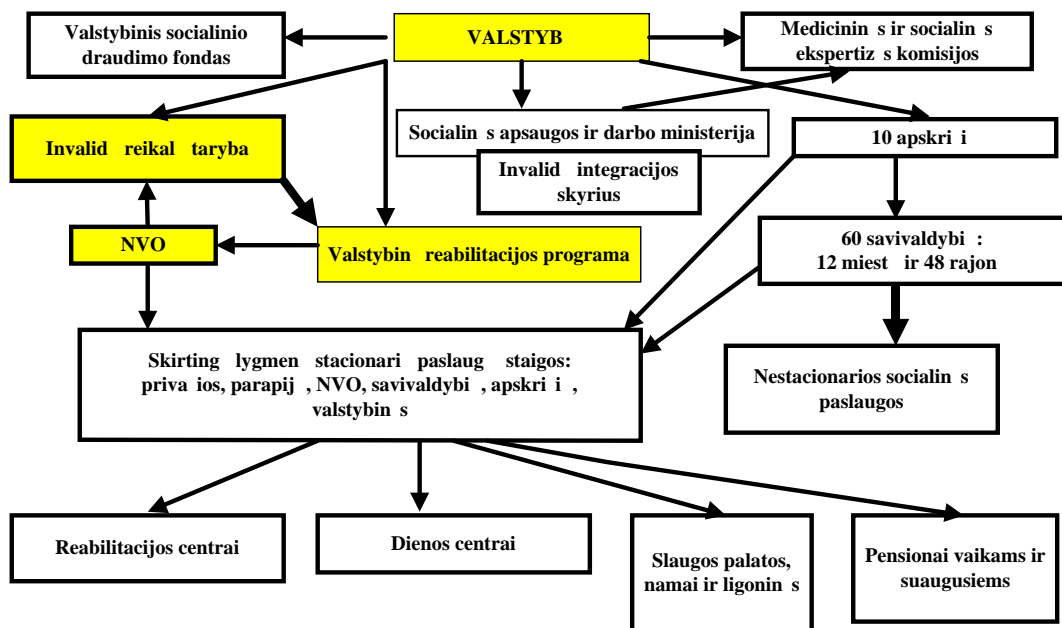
Valstybinis socialinio draudimo fondas

VALSTYB

Medicinin s ir socialin s ekspertiz s komisijos

Invalid reikal taryba

Socialin s apsaugos ir darbo ministerija

Invalid integracijos skyrius

10 apskri i

NVO

Valstybin reabilitacijos programa

60 savivaldybi : 12 miest ir 48 rajon

Skirting lygmen stacionari paslaug staigos: priva ios, parapij , NVO, savivaldybi , apskri i , valstybin s

Nestacionarios socialin s paslaugos

Reabilitacijos centrai

Dienos centrai

Slaugos palatos, namai ir ligonin s

Pensionai vaikams ir suaugusiems